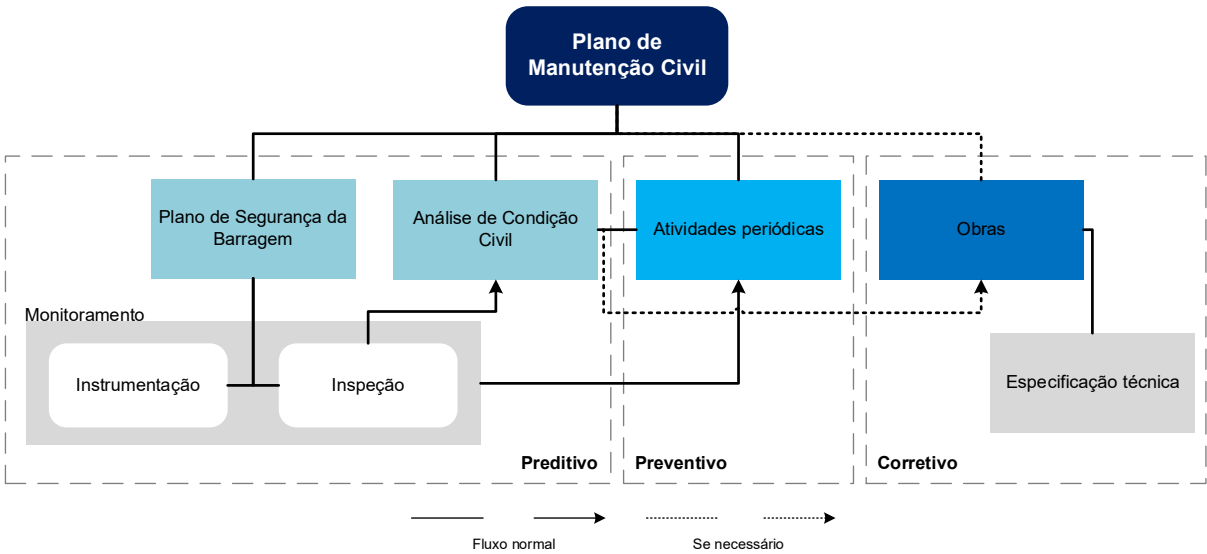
Plano de Manutenção Civil

Plano de Segurança da Barragem

Análise de Condição Civil

Atividades periódicas

Obras

Monitoramento

Instrumentação

Inspeção

Especificação técnica

Preditivo

Preventivo

Corretivo

Fluxo normal

Se necessário